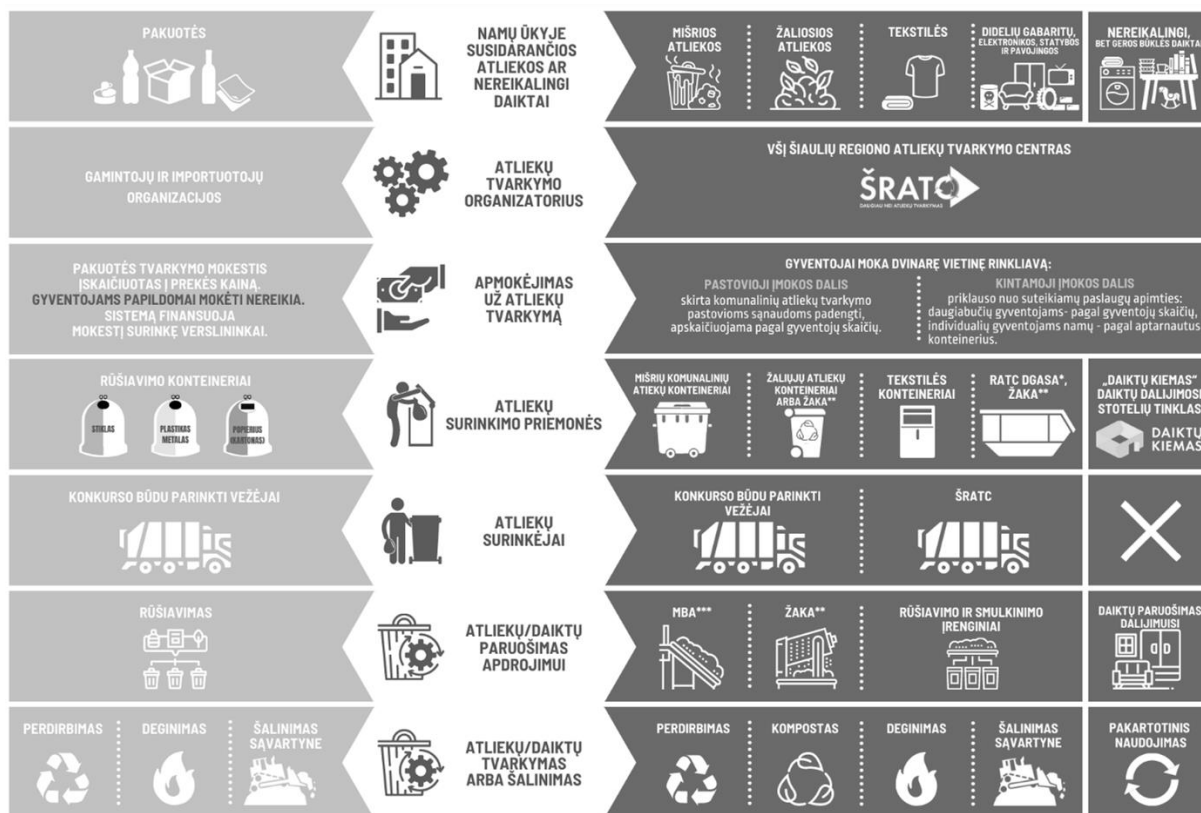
PAKUOTĖS

NAMŲ ŪKYJE SUSIDARANČIOS ATLIEKOS AR NEREIKALINGI DAIKTAI

MIŠRIOS ATLIEKOS

ŽALIOSIOS ATLIEKOS

TEKSTILĖS

DIDELIŲ GABARITŲ, ELEKTRONIKOS, STATYBOS IR PAVOJINGOS

NEREIKALINGI, BET GEROS BŪKLĖS DAIKTAI

GAMINTOJŲ IR IMPORTUOTOJŲ ORGANIZACIJOS

ATLIEKŲ TVARKYMO ORGANIZATORIUS

VŠĮ ŠIAULIŲ REGIONO ATLIEKŲ TVARKYMO CENTRAS

ŠRATC

DAUGIAU NEI ATLIEKŲ TVARKYMAS

PAKUOTĖS TVARKYMO MOKESTIS ĮSKAIČIUOTAS Į PREKĖS KAINĄ. GYVENTOJAMS PAPILDOMAI MOKĖTI NEREIKIA. SISTEMĄ FINANSUOJA MOKESTĮ SURINKĘ VERSLININKAI.

APMOKĖJIMAS UŽ ATLIEKŲ TVARKYMĄ

GYVENTOJAI MOKA DVINARĘ VIETINĘ RINKLIAVĄ:

PASTOVIOJI ĮMOKOS DALIS
skirta komunalinių atliekų tvarkymo pastovioms sąnaudoms padengti, apskaičiuojama pagal gyventojų skaičių.

KINTAMOJI ĮMOKOS DALIS
priklauso nuo suteikiamų paslaugų apimties: daugiabučių gyventojams- pagal gyventojų skaičių, individualių gyventojams namų - pagal aptarnautus konteinerius.

RŪŠIAVIMO KONTEINERIAI

STIKLAS

PLASTIKAS METALAS

POPIERIUS (KARTONAS)

ATLIEKŲ SURINKIMO PRIEMONĖS

MIŠRIŲ KOMUNALINIŲ ATIEKŲ KONTEINERIAI

ŽALIŲJŲ ATLIEKŲ KONTEINERIAI ARBA ŽAKA**

TEKSTILĖS KONTEINERIAI

RATC DGASA*, ŽAKA**

„DAIKTŲ KIEMAS" DAIKTŲ DALIJIMOSI STOTELIŲ TINKLAS

DAIKTŲ KIEMAS

KONKURSO BŪDU PARINKTI VEŽĖJAI

ATLIEKŲ SURINKĖJAI

KONKURSO BŪDU PARINKTI VEŽĖJAI

ŠRATC

RŪŠIAVIMAS

ATLIEKŲ/DAIKTŲ PARUOŠIMAS APDROJIMUI

MBA***

ŽAKA**

RŪŠIAVIMO IR SMULKINIMO ĮRENGINIAI

DAIKTŲ PARUOŠIMAS DALIJIMUISI

PERDIRBIMAS

DEGINIMAS

ŠALINIMAS SĄVARTYNE

ATLIEKŲ/DAIKTŲ TVARKYMAS ARBA ŠALINIMAS

PERDIRBIMAS

KOMPOSTAS

DEGINIMAS

ŠALINIMAS SĄVARTYNE

PAKARTOTINIS NAUDOJIMAS